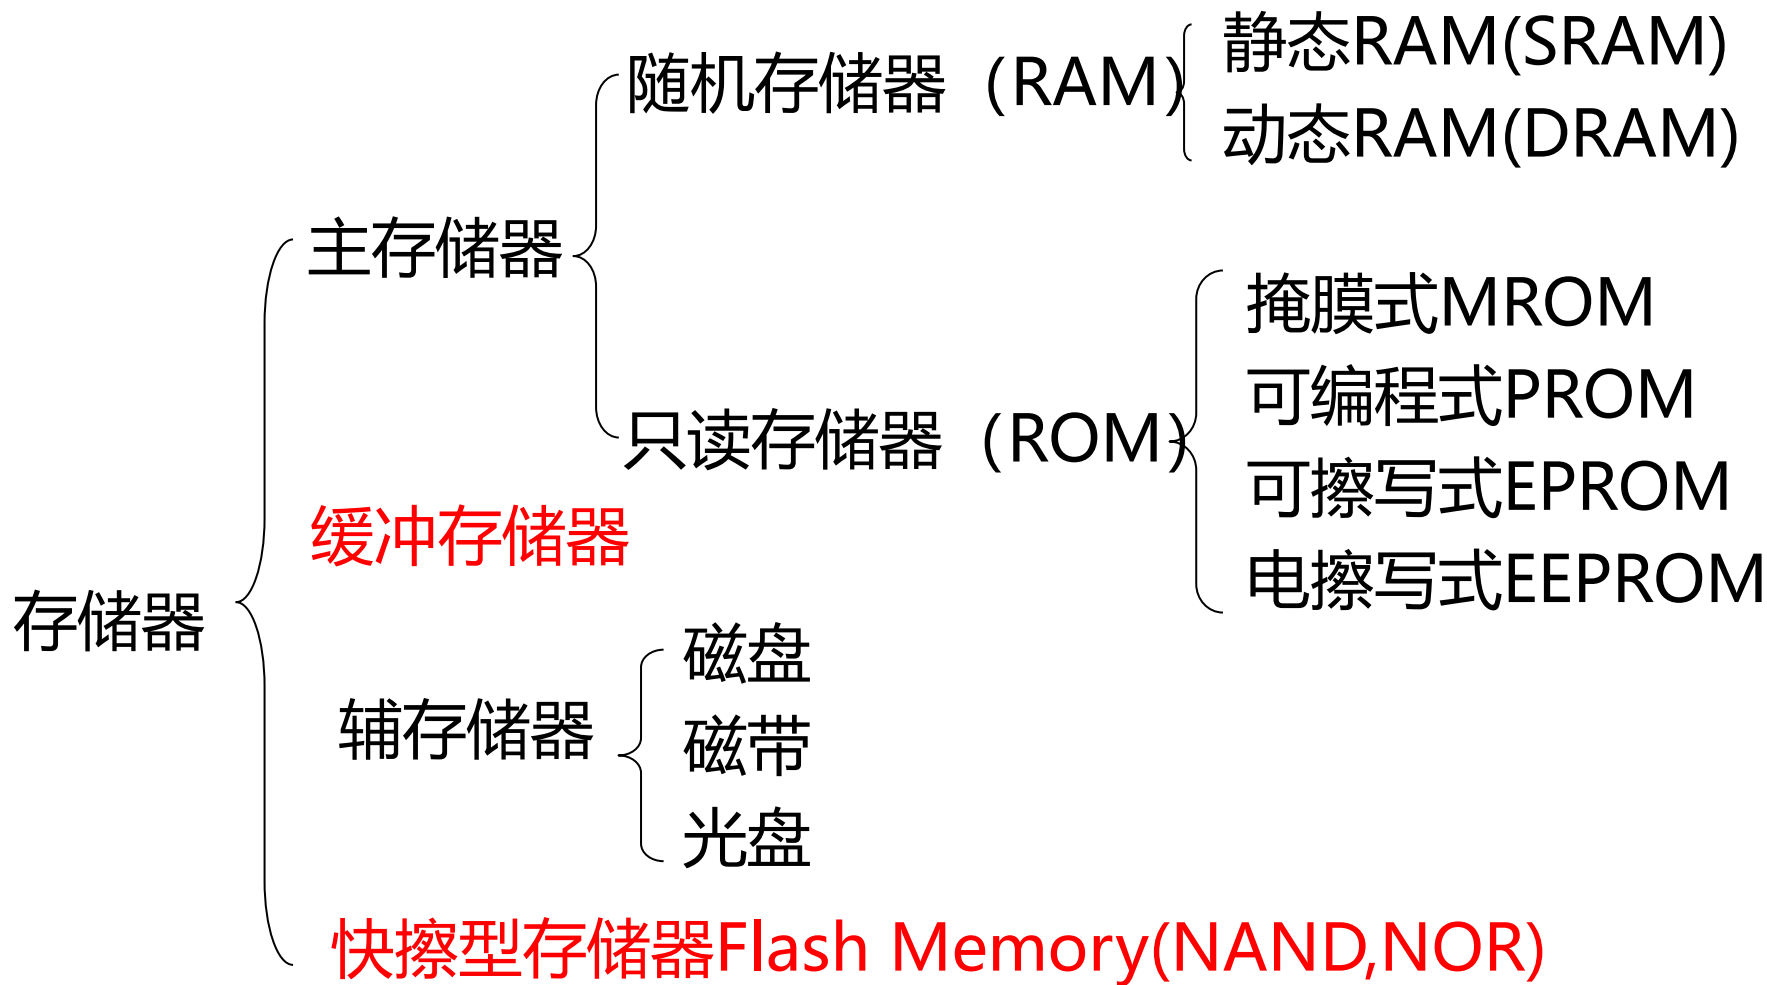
存储器

主存储器

随机存储器（RAM）

静态RAM(SRAM)

动态RAM(DRAM)

只读存储器（ROM）

掩膜式MROM

可编程式PROM

可擦写式EPROM

电擦写式EEPROM

缓冲存储器

辅存储器

磁盘

磁带

光盘

快擦型存储器Flash Memory(NAND,NOR)